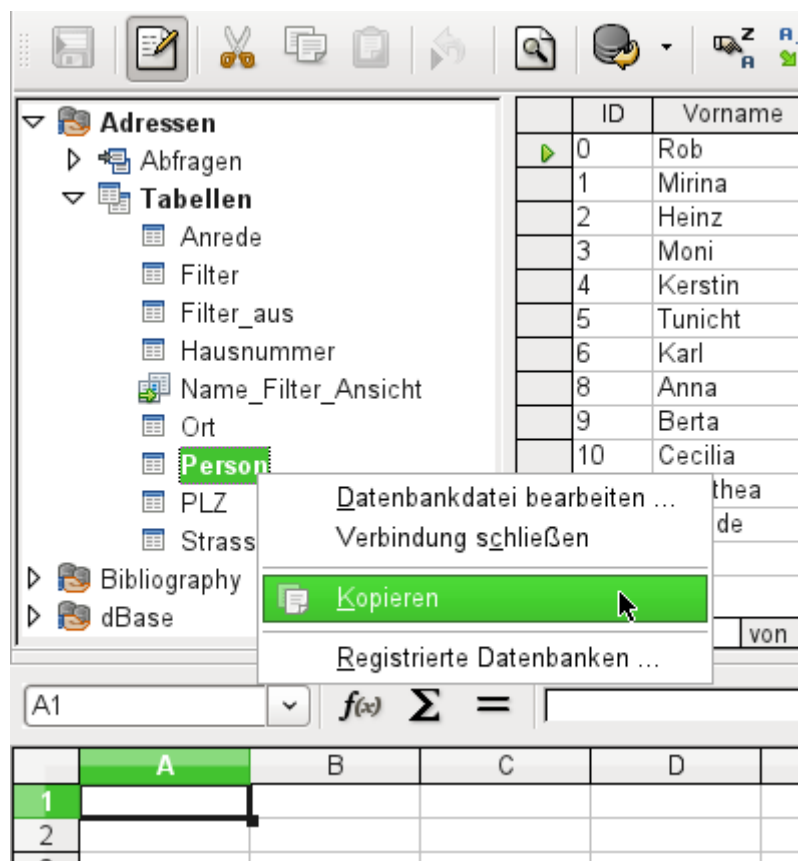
Adressen
Abfragen
Tabellen
Anrede
Filter
Filter_aus
Hausnummer
Name_Filter_Ansicht
Ort
Person
PLZ
Strass
Bibliography
dBase

| ID | Vorname |
|---|---|
| 0 | Rob |
| 1 | Mirina |
| 2 | Heinz |
| 3 | Moni |
| 4 | Kerstin |
| 5 | Tunicht |
| 6 | Karl |
| 8 | Anna |
| 9 | Berta |
| 10 | Cecilia |
| | thea |
| | de |

von

Datenbankdatei bearbeiten ...
Verbindung schließen
Kopieren
Registrierte Datenbanken ...

A1
$f(x)$ $\Sigma$ =

| | A | B | C | D |
|---|---|---|---|---|
| 1 | | | | |
| 2 | | | | |